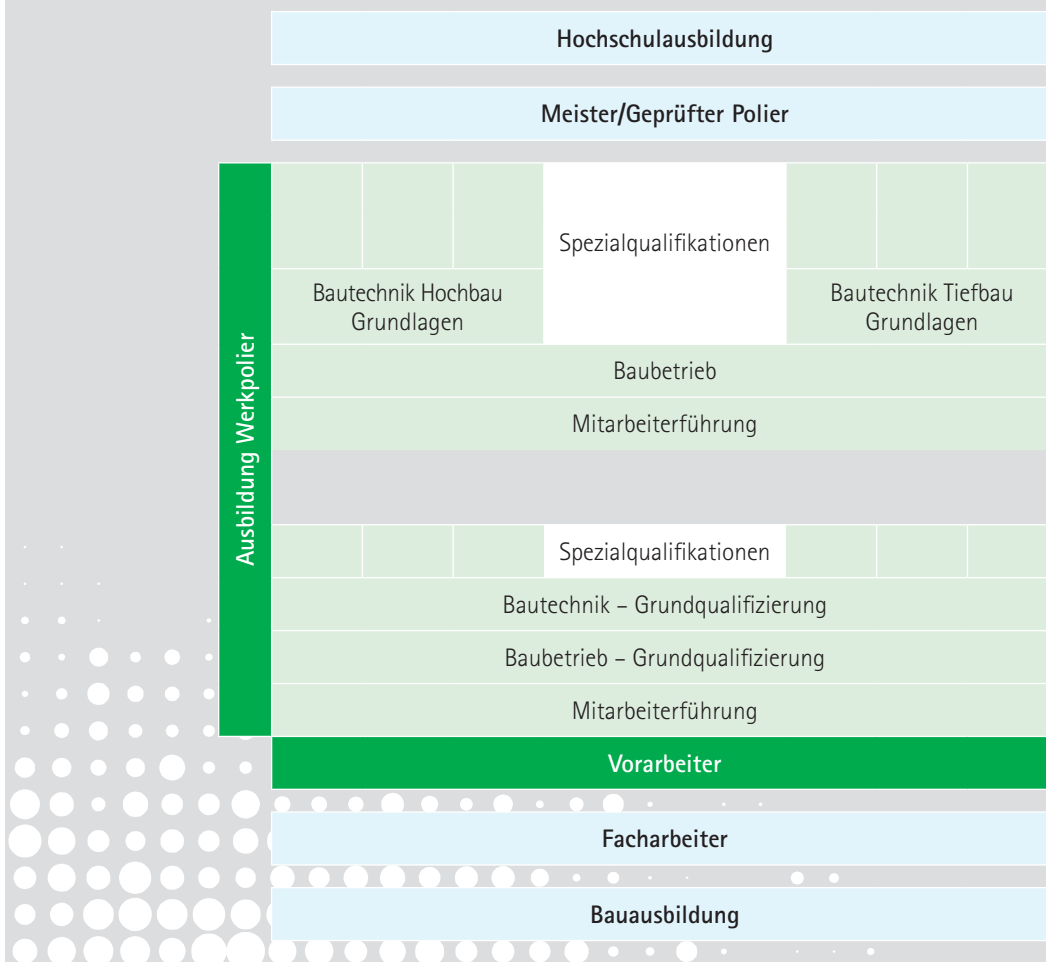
Hochschulausbildung

Meister/Geprüfter Polier

Ausbildung Werkpolier

Spezialqualifikationen

Bautechnik Hochbau Grundlagen

Bautechnik Tiefbau Grundlagen

Baubetrieb

Mitarbeiterführung

Spezialqualifikationen

Bautechnik – Grundqualifizierung

Baubetrieb – Grundqualifizierung

Mitarbeiterführung

Vorarbeiter

Facharbeiter

Bauausbildung